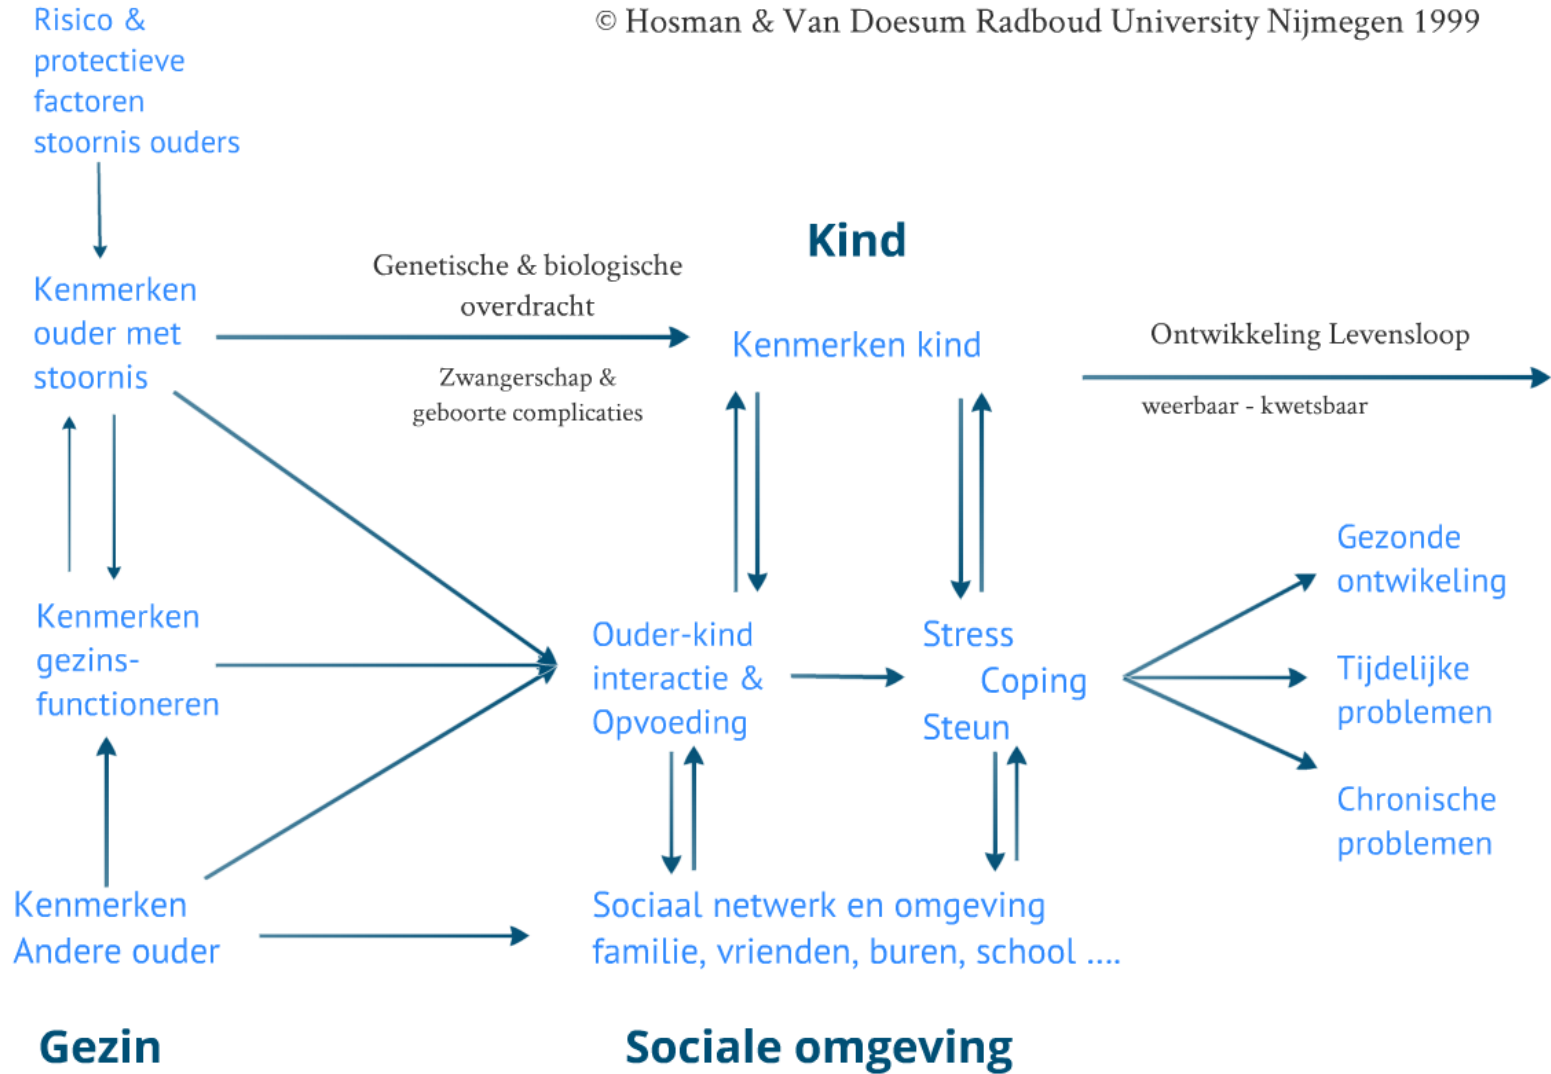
Risico & protectieve factoren stoornis ouders

© Hosman & Van Doesum Radboud University Nijmegen 1999

Kind

Kenmerken ouder met stoornis

Genetische & biologische overdracht

Zwangerschap & geboorte complicaties

Kenmerken kind

Ontwikkeling Levensloop

weerbaar - kwetsbaar

Kenmerken gezins-functioneren

Ouder-kind interactie & Opvoeding

Stress Coping Steun

Gezonde ontwikeling

Tijdelijke problemen

Chronische problemen

Kenmerken Andere ouder

Sociaal netwerk en omgeving familie, vrienden, buren, school ....

Gezin

Sociale omgeving